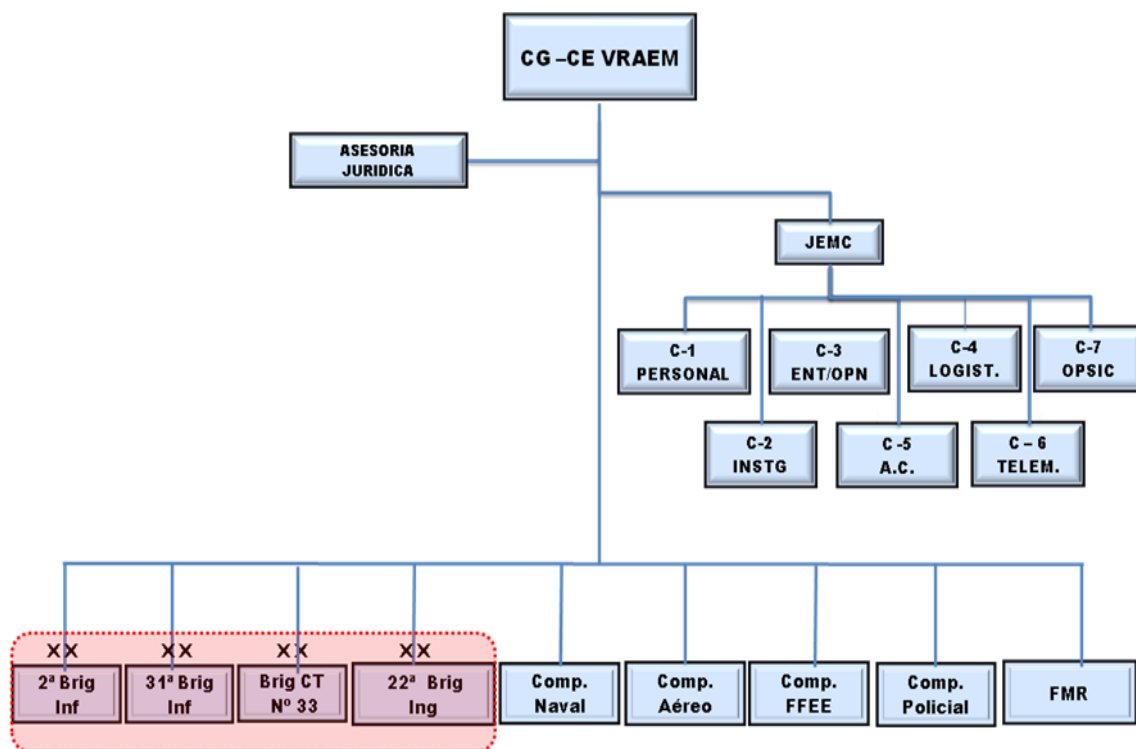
CG –CE VRAEM

ASESORIA JURIDICA

JEMC

C-1 PERSONAL

C-3 ENT/OPN

C-4 LOGIST.

C-7 OPSIC

C-2 INSTG

C-5 A.C.

C – 6 TELEM.

XX
2ª Brig Inf

XX
31ª Brig Inf

XX
Brig CT Nº 33

XX
22ª Brig Ing

Comp. Naval

Comp. Aéreo

Comp. FFEE

Comp. Policial

FMR